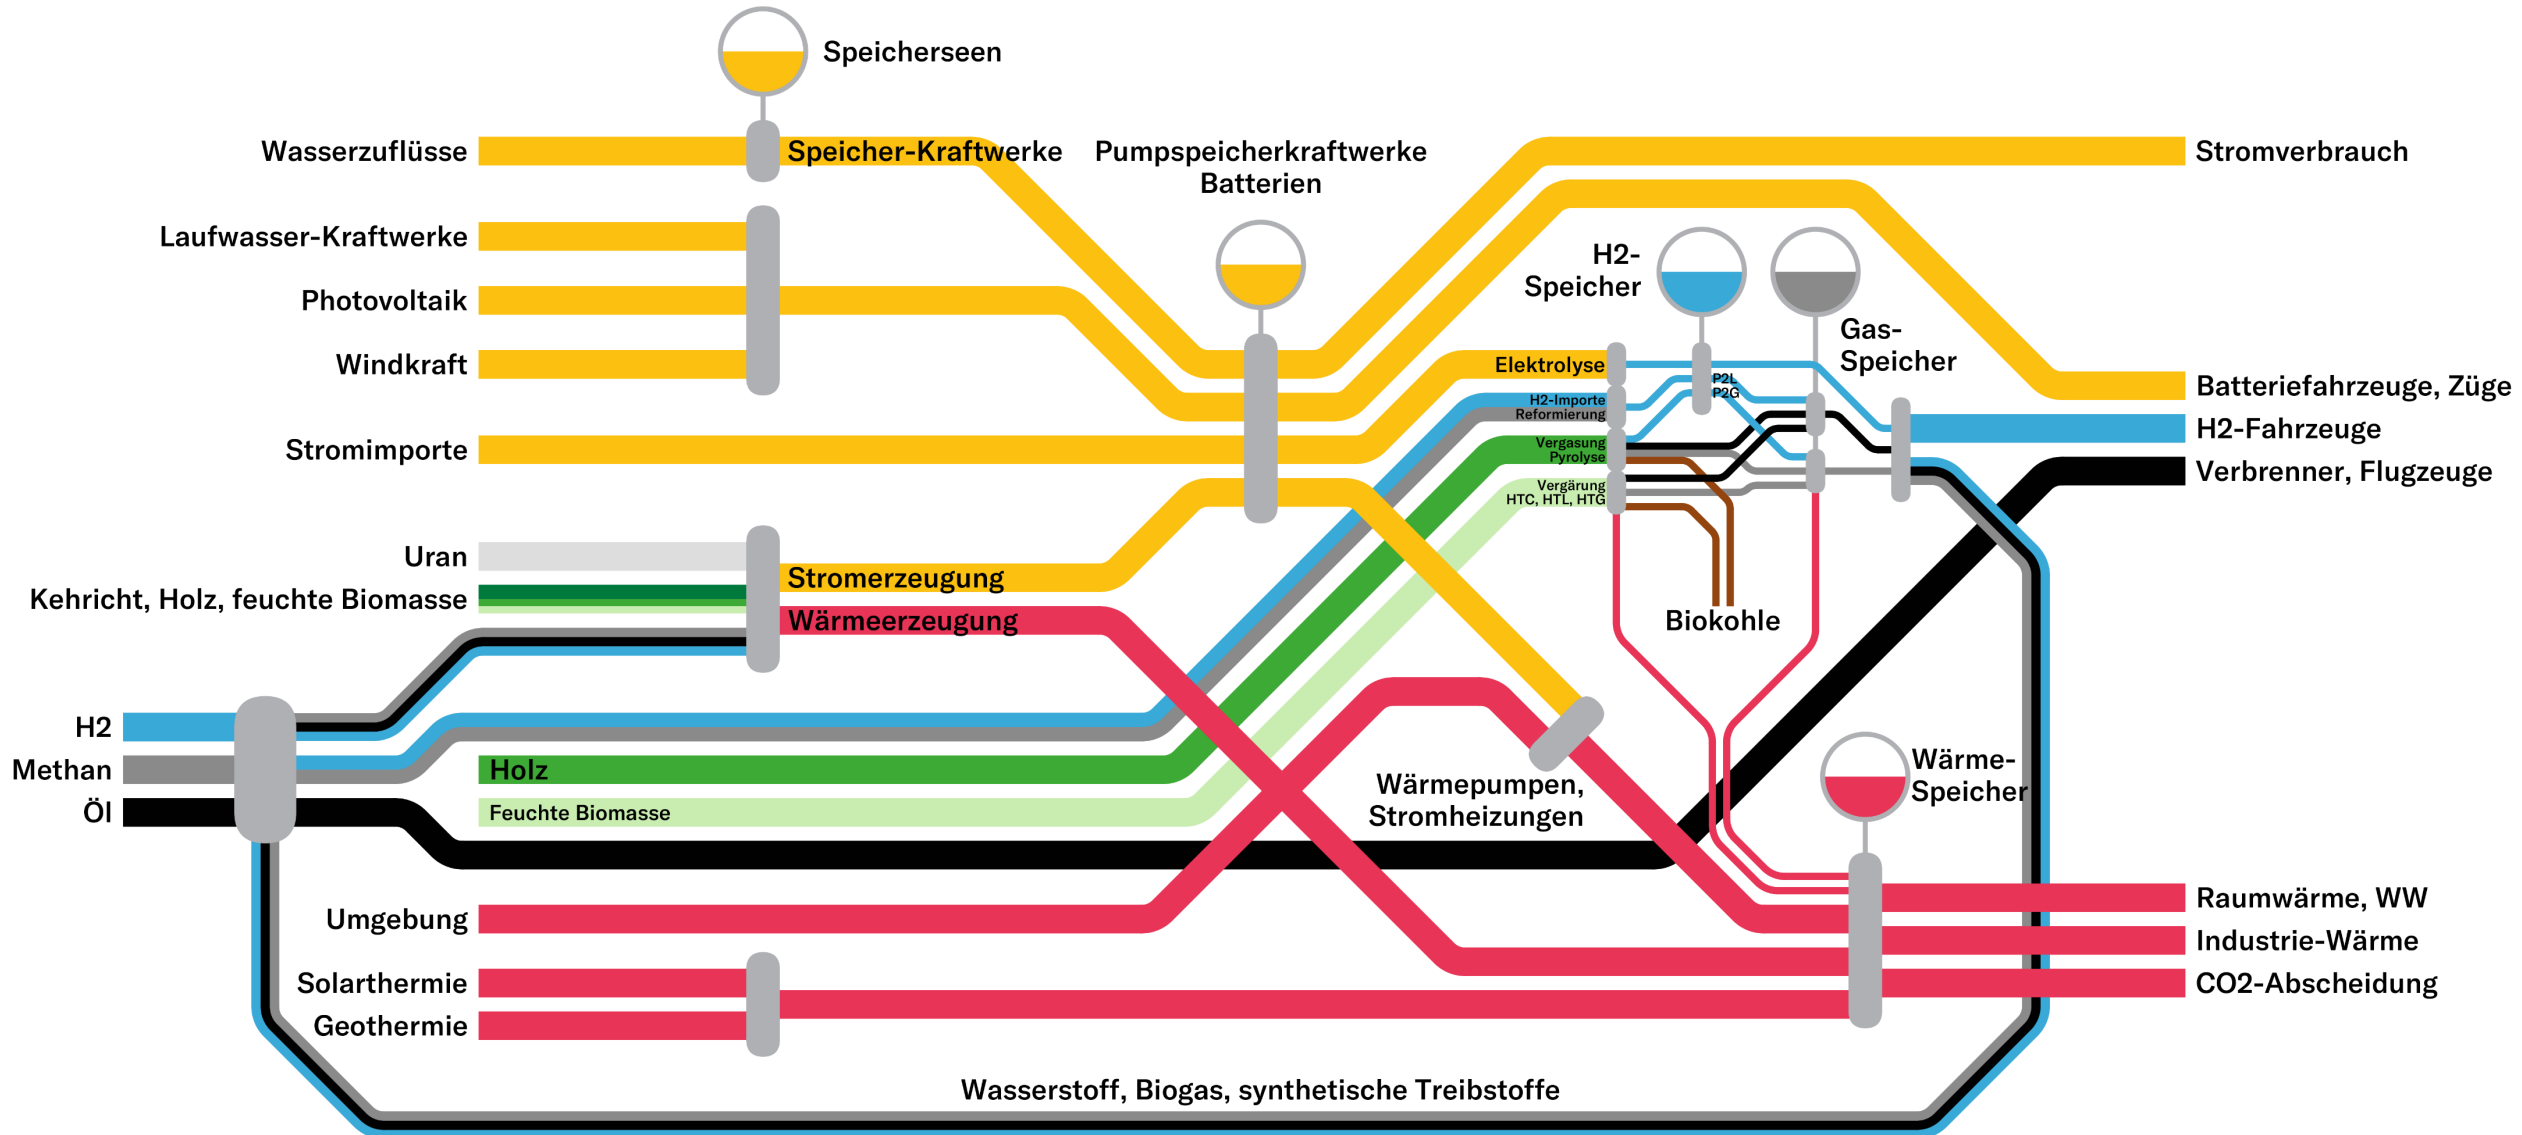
Speicherseen

Wasserzuflüsse
Speicher-Kraftwerke
Pumpspeicherkraftwerke
Batterien
Stromverbrauch

Laufwasser-Kraftwerke
Photovoltaik
Windkraft

H2-
Speicher

Gas-
Speicher

Elektrolyse
P2L
P2G
H2-Importe
Reformierung
Vergasung
Pyrolyse
Vergärung
HTC, HTL, HTG

Batteriefahrzeuge, Züge
H2-Fahrzeuge
Verbrenner, Flugzeuge

Stromimporte

Uran
Kehricht, Holz, feuchte Biomasse
Stromerzeugung
Wärmeerzeugung
Biokohle

H2
Methan
Öl
Holz
Feuchte Biomasse

Wärmepumpen,
Stromheizungen

Wärme-
Speicher

Umgebung
Raumwärme, WW
Industrie-Wärme
Solarthermie
CO2-Abscheidung
Geothermie

Wasserstoff, Biogas, synthetische Treibstoffe